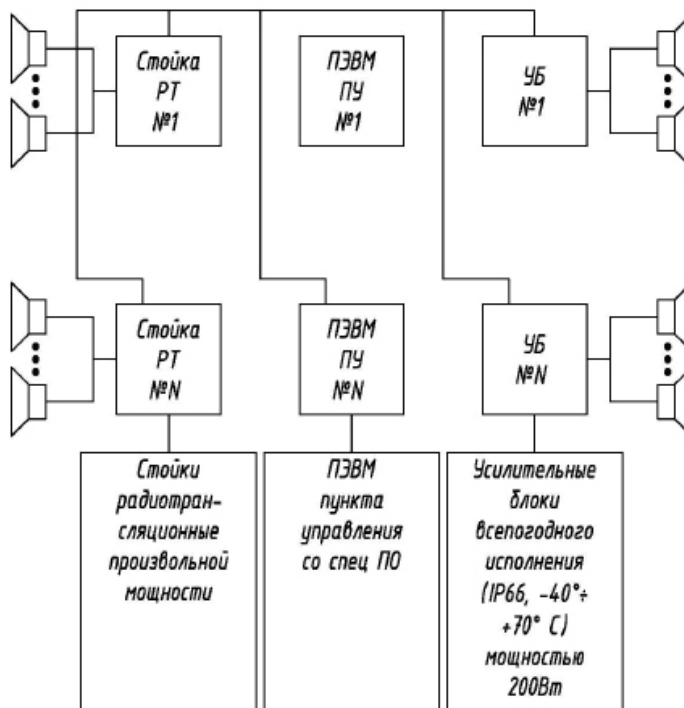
Стойка
РТ
№1

ПЭВМ
ПУ
№1

УБ
№1

Стойка
РТ
№N

ПЭВМ
ПУ
№N

УБ
№N

Стойки радиотрансляционные произвольной мощности

ПЭВМ пункта управления со спец ПО

Усилительные блоки всепогодного исполнения (IP66, $-40° \div +70°$ C) мощностью 200Вт